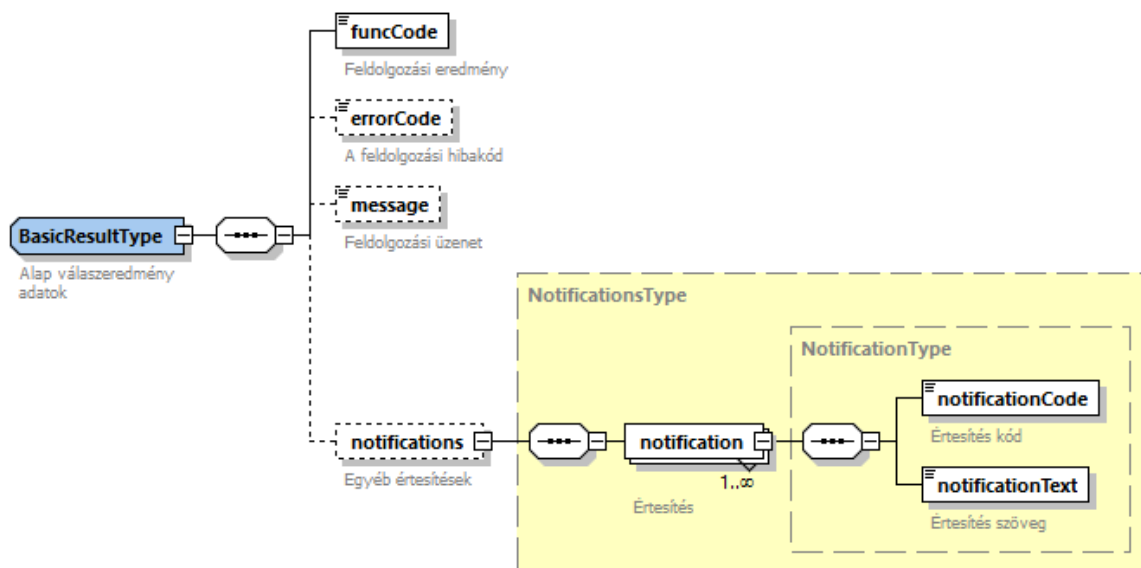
BasicResultType

Alap válaszeredmény adatok

funcCode

Feldolgozási eredmény

errorCode

A feldolgozási hibakód

message

Feldolgozási üzenet

notifications

Egyéb értesítések

NotificationsType

notification

1..∞

Értesítés

NotificationType

notificationCode

Értesítés kód

notificationText

Értesítés szöveg